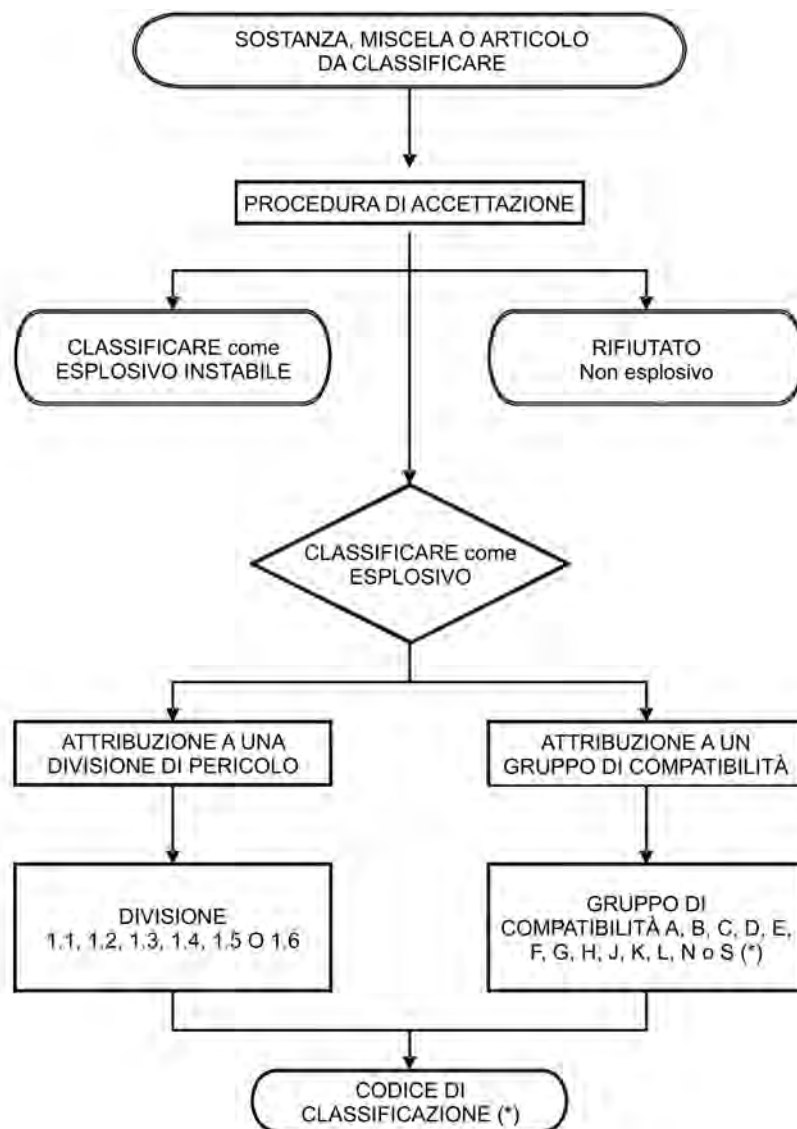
SOSTANZA, MISCELA O ARTICOLO DA CLASSIFICARE

PROCEDURA DI ACCETTAZIONE

CLASSIFICARE come ESPLOSIVO INSTABILE

RIFIUTATO Non esplosivo

CLASSIFICARE come ESPLOSIVO

ATTRIBUZIONE A UNA DIVISIONE DI PERICOLO

ATTRIBUZIONE A UN GRUPPO DI COMPATIBILITÀ

DIVISIONE 1.1, 1.2, 1.3, 1.4, 1.5 O 1.6

GRUPPO DI COMPATIBILITÀ A, B, C, D, E, F, G, H, J, K, L, N o S (*)

CODICE DI CLASSIFICAZIONE (*)